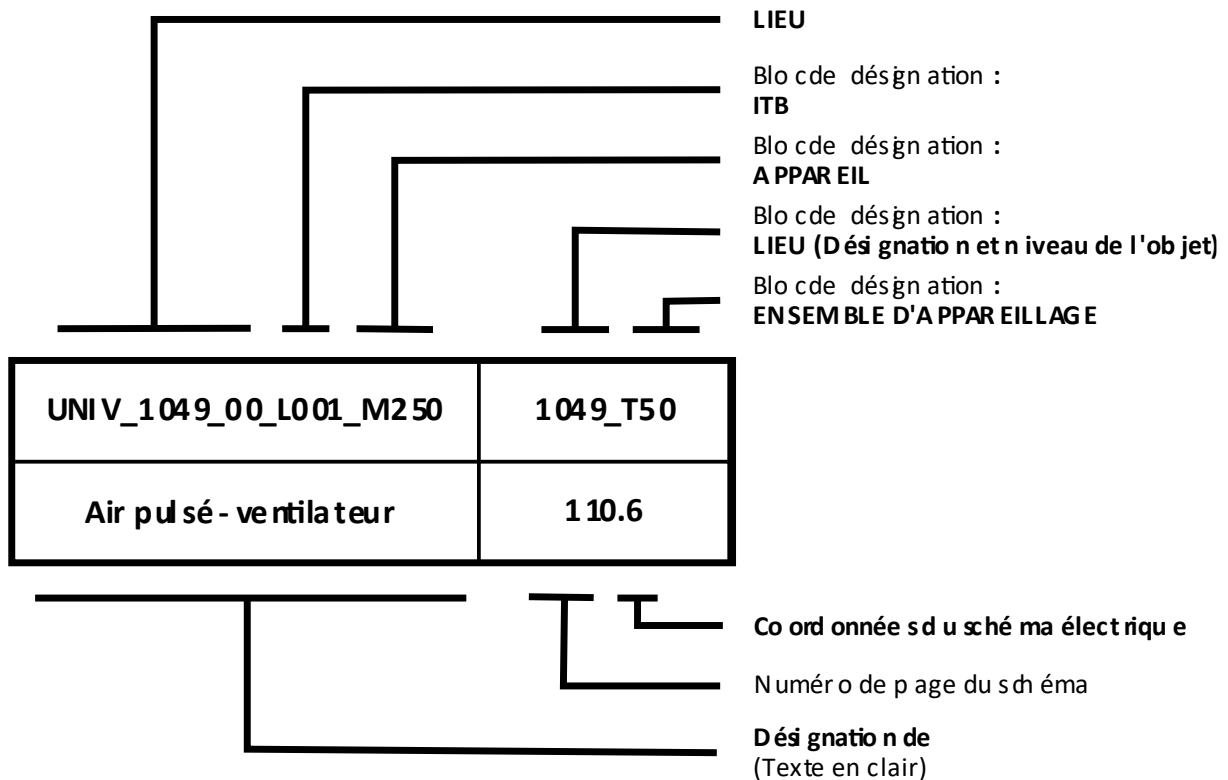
LIEU

Bloc de désignation :
ITB

Bloc de désignation :
APPAREIL

Bloc de désignation :
LIEU (Désignation et niveau de l'objet)

Bloc de désignation :
ENSEMBLE D'APPAREILLAGE

| UNIV_1049_00_L001_M250 | 1049_T50 |
|---|---|
| Air pulsé - ventilateur | 110.6 |

Coordonnées du schéma électrique

Numéro de page du schéma

Désignation de
(Texte en clair)